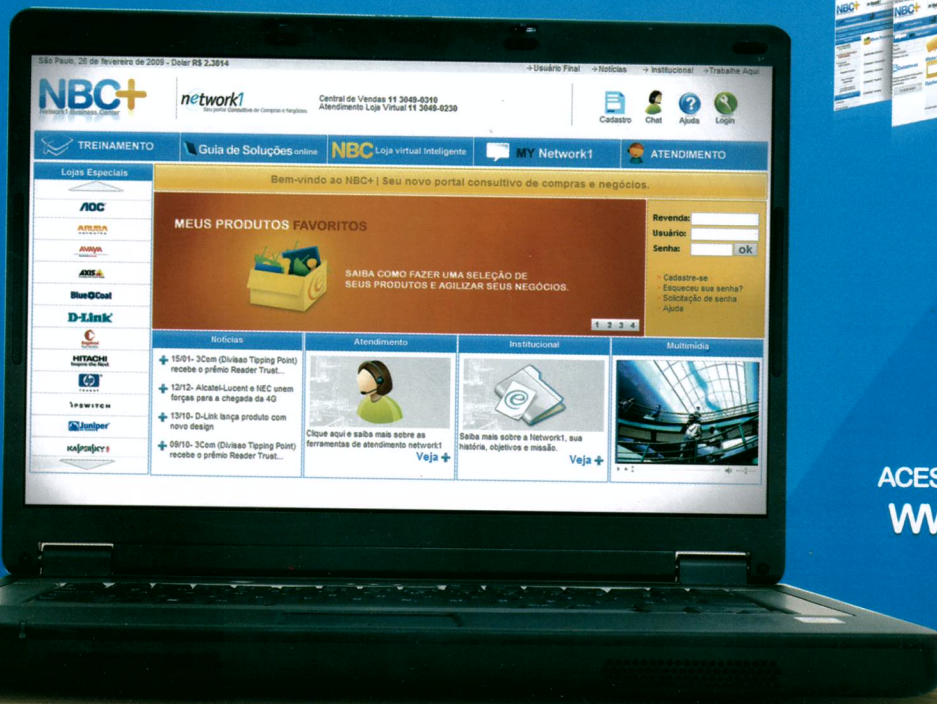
São Paulo, 26 de fevereiro de 2009 - Dolar R$ 2,3814

→Usuário Final →Notícias →Institucional →Trabalhe Aqui

NBC+ Network1 Business Center

network1 Seu portal Consultivo de Compras e Negócios

Central de Vendas 11 3049-0310
Atendimento Loja Virtual 11 3049-0230

Cadastro Chat Ajuda Login

TREINAMENTO | Guia de Soluções online | NBC Loja virtual inteligente | MY Network1 | ATENDIMENTO

Lojas Especiais

AOC
ARUBA
AVAYA
AXIS
Blue Coat
D-Link
HITACHI
hp
IPSWITCH
Juniper
KASPERSKY

Bem-vindo ao NBC+ | Seu novo portal consultivo de compras e negócios.

MEUS PRODUTOS FAVORITOS

SAIBA COMO FAZER UMA SELEÇÃO DE SEUS PRODUTOS E AGILIZAR SEUS NEGÓCIOS.

1 2 3 4

Revenda:
Usuário:
Senha: ok

Cadastre-se
Esqueceu sua senha?
Solicitação de senha
Ajuda

Notícias

15/01- 3Com (Divisao Tipping Point) recebe o prêmio Reader Trust...

12/12- Alcatel-Lucent e NEC unem forças para a chegada da 4G

13/10- D-Link lança produto com novo design

09/10- 3Com (Divisao Tipping Point) recebe o prêmio Reader Trust...

Atendimento

Clique aqui e saiba mais sobre as ferramentas de atendimento network1

Veja +

Institucional

Saiba mais sobre a Network1, sua história, objetivos e missão.

Veja +

Multimídia

ACES
WW